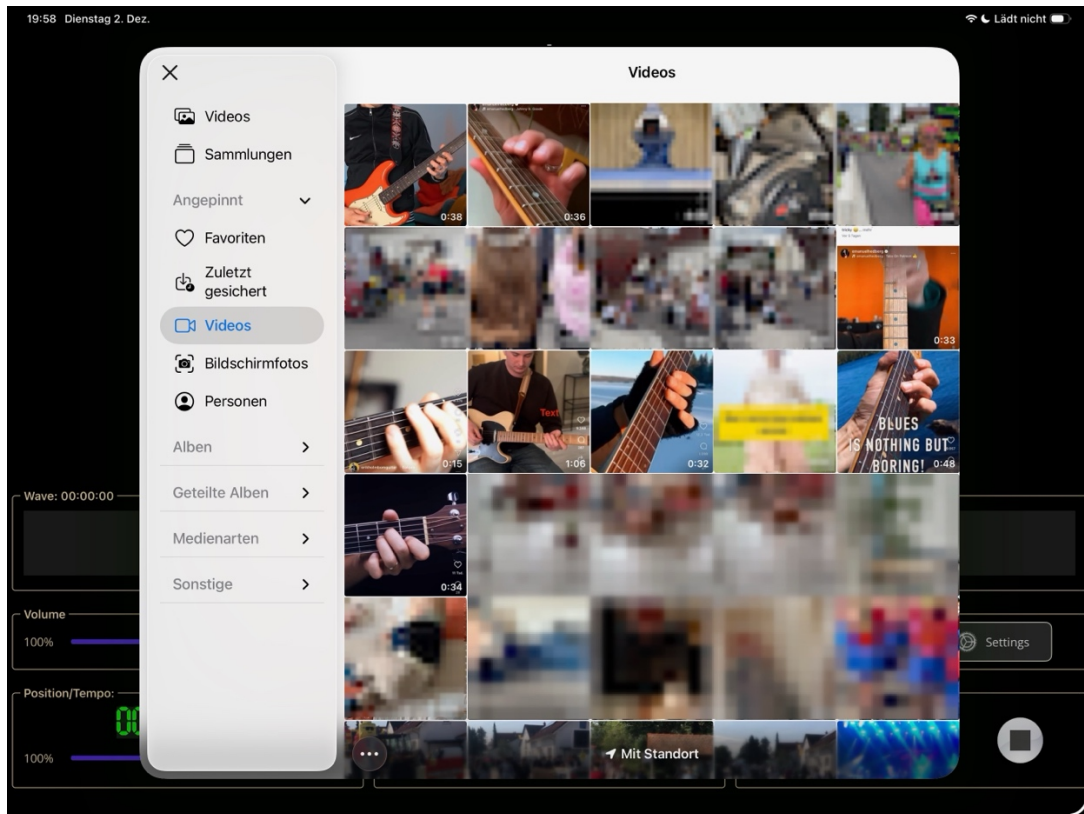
19:58 Dienstag 2. Dez.

Lädt nicht

Videos

Videos

Sammlungen

Angepinnt

Favoriten

Zuletzt gesichert

Videos

Bildschirmfotos

Personen

Alben

Geteilte Alben

Medienarten

Sonstige

0:38

0:36

0:33

0:15

Text

1:06

0:32

BLUES IS NOTHING BUT BORING!

0:48

0:34

Mit Standort

Wave: 00:00:00

Volume

100%

Settings

Position/Tempo:

100%